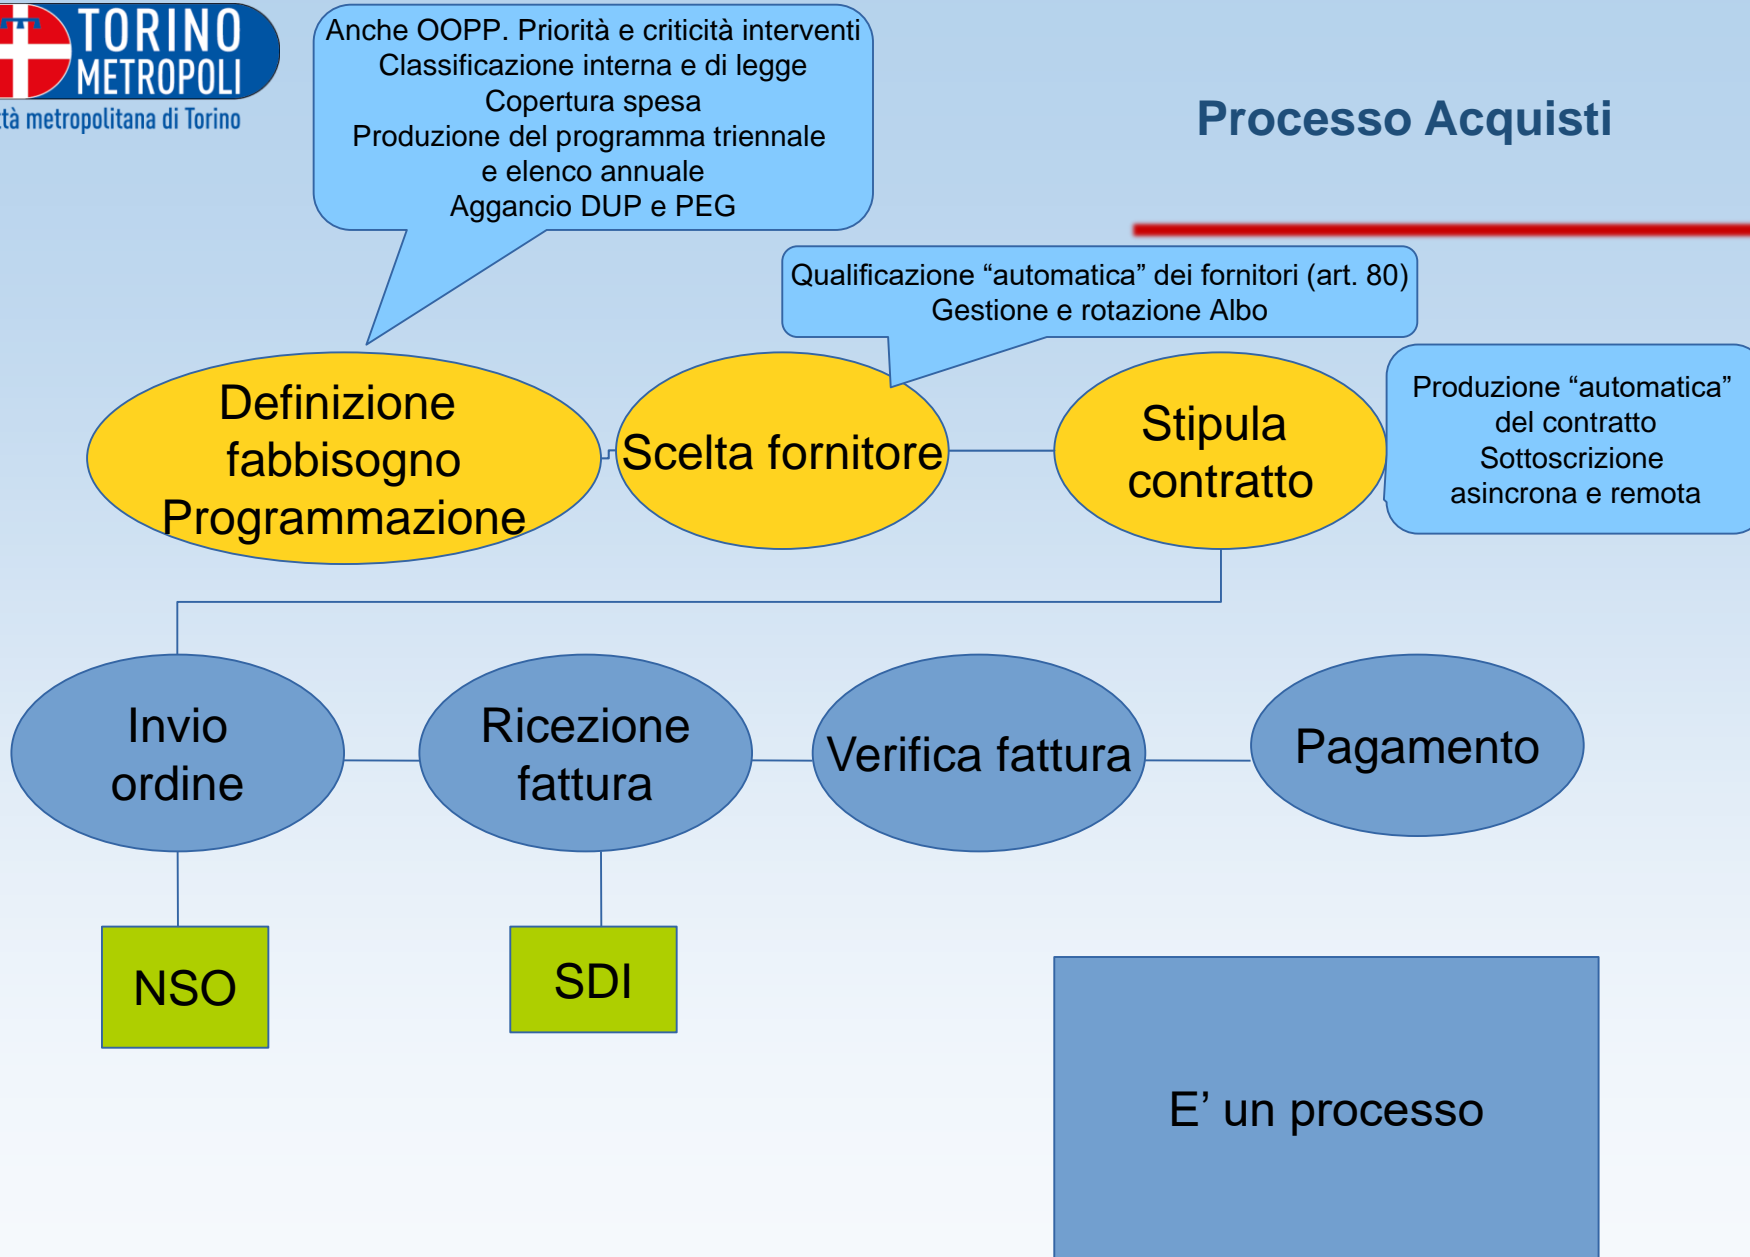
TORINO METROPOLI
tà metropolitana di Torino

Anche OOPP. Priorità e criticità interventi
Classificazione interna e di legge
Copertura spesa
Produzione del programma triennale e elenco annuale
Aggancio DUP e PEG

Processo Acquisti

Qualificazione "automatica" dei fornitori (art. 80)
Gestione e rotazione Albo

Definizione fabbisogno Programmazione

Scelta fornitore

Stipula contratto

Produzione "automatica" del contratto
Sottoscrizione asincrona e remota

Invio ordine

Ricezione fattura

Verifica fattura

Pagamento

NSO

SDI

E' un processo